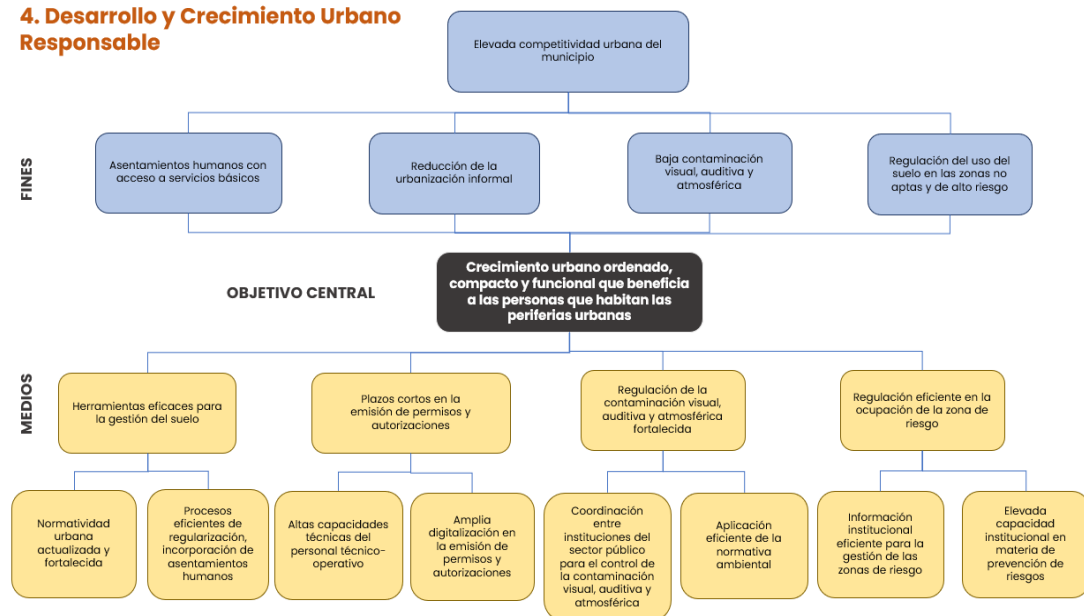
4. Desarrollo y Crecimiento Urbano Responsable

Elevada competitividad urbana del municipio

FINES

Asentamientos humanos con acceso a servicios básicos

Reducción de la urbanización informal

Baja contaminación visual, auditiva y atmosférica

Regulación del uso del suelo en las zonas no aptas y de alto riesgo

OBJETIVO CENTRAL

Crecimiento urbano ordenado, compacto y funcional que beneficia a las personas que habitan las periferias urbanas

MEDIOS

Herramientas eficaces para la gestión del suelo

Plazos cortos en la emisión de permisos y autorizaciones

Regulación de la contaminación visual, auditiva y atmosférica fortalecida

Regulación eficiente en la ocupación de la zona de riesgo

Normatividad urbana actualizada y fortalecida

Procesos eficientes de regularización, incorporación de asentamientos humanos

Altas capacidades técnicas del personal técnico-operativo

Amplia digitalización en la emisión de permisos y autorizaciones

Coordinación entre instituciones del sector público para el control de la contaminación visual, auditiva y atmosférica

Aplicación eficiente de la normativa ambiental

Información institucional eficiente para la gestión de las zonas de riesgo

Elevada capacidad institucional en materia de prevención de riesgos